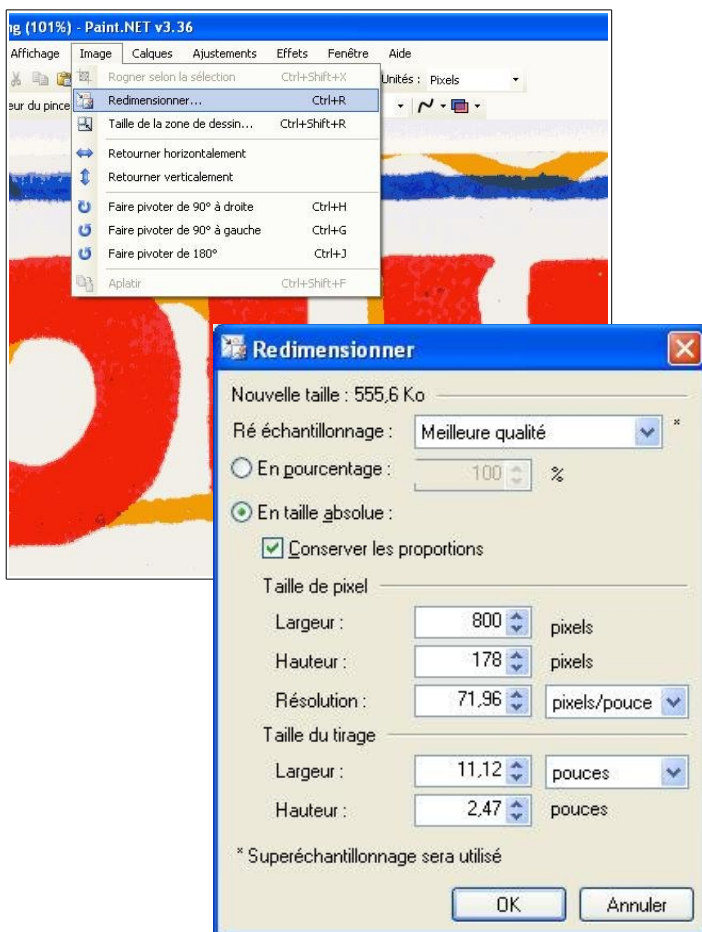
g (101%) - Paint.NET v3.36

Affichage Image Calques Ajustements Effets Fenêtre Aide

Unités : Pixels

eur du pince

Rogner selon la sélection Ctrl+Shift+X
Redimensionner... Ctrl+R
Taille de la zone de dessin... Ctrl+Shift+R
Retourner horizontalement
Retourner verticalement
Faire pivoter de 90° à droite Ctrl+H
Faire pivoter de 90° à gauche Ctrl+G
Faire pivoter de 180° Ctrl+J
Aplatir Ctrl+Shift+F

Redimensionner

Nouvelle taille : 555,6 Ko

Ré échantillonnage : Meilleure qualité *

En pourcentage : 100 %

En taille absolue :

Conserver les proportions

Taille de pixel

Largeur : 800 pixels

Hauteur : 178 pixels

Résolution : 71,96 pixels/pouce

Taille du tirage

Largeur : 11,12 pouces

Hauteur : 2,47 pouces

* Superéchantillonnage sera utilisé

OK Annuler